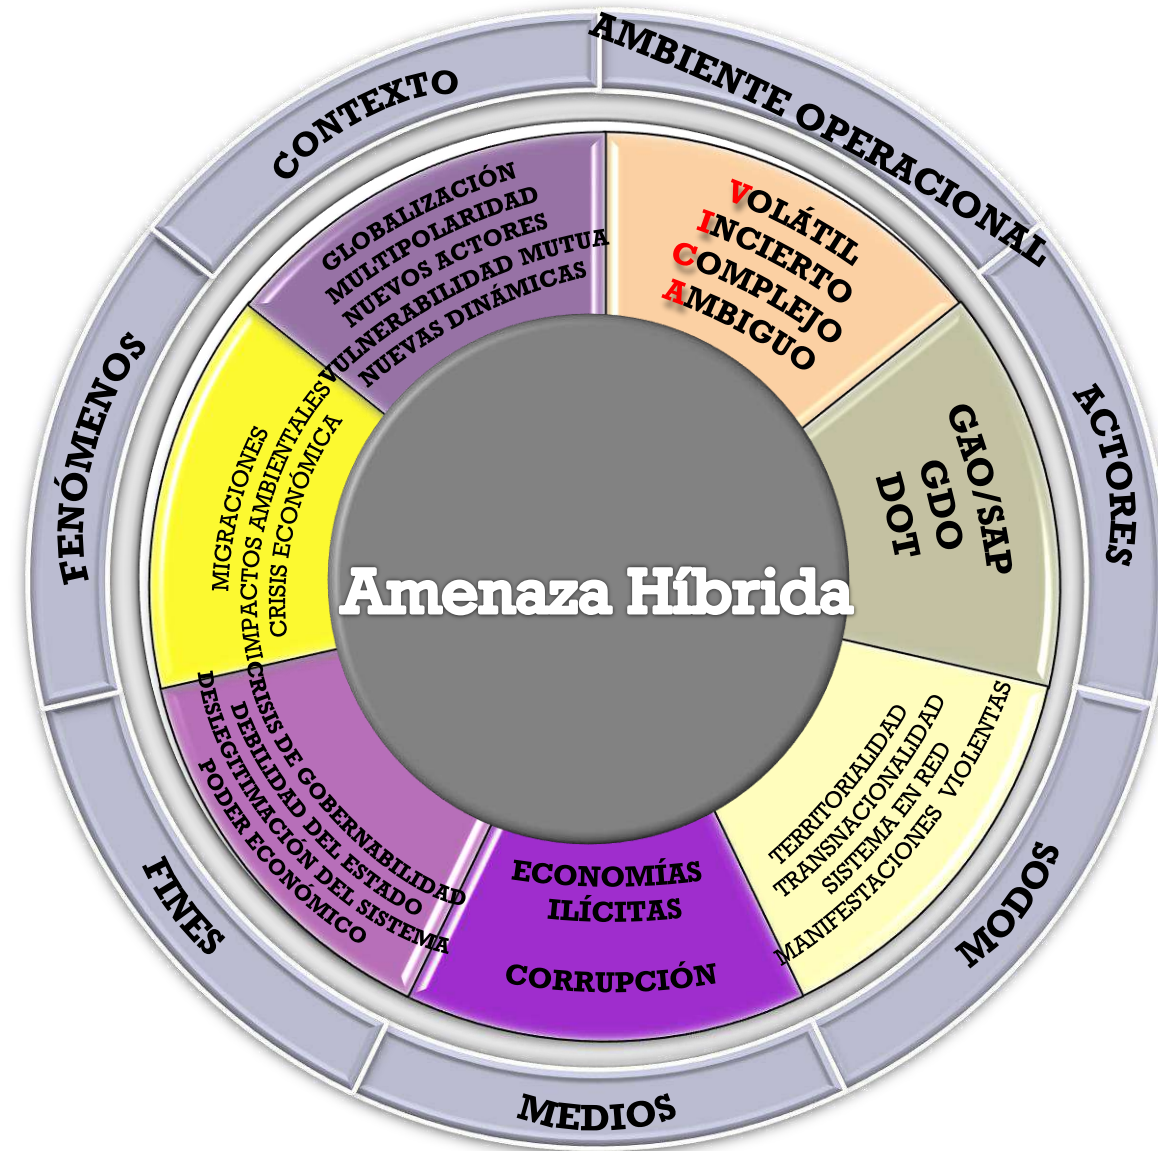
AMBIENTE OPERACIONAL

VOLÁTIL
INCIERTO
COMPLEJO
AMBIGUO

CONTEXTO

GLOBALIZACIÓN
MULTIPOLARIDAD
NUEVOS ACTORES
VULNERABILIDAD MUTUA
NUEVAS DINÁMICAS

ACTORES

GAO/SAP
GDO
DOT

FENÓMENOS

MIGRACIONES
IMPACTOS AMBIENTALES
CRISIS ECONÓMICA

Amenaza Híbrida

MODOS

TERRITORIALIDAD
TRANSNACIONALIDAD
SISTEMA EN RED
MANIFESTACIONES VIOLENTAS

FINES

CRISIS DE GOBERNABILIDAD
DEBILIDAD DEL ESTADO
DESLEGITIMACIÓN DEL SISTEMA
PODER ECONÓMICO

MEDIOS

ECONOMÍAS ILÍCITAS

CORRUPCIÓN